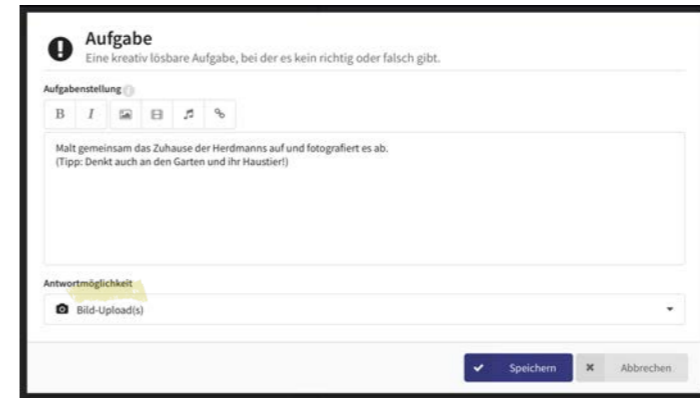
Aufgabe
Eine kreativ lösbare Aufgabe, bei der es kein richtig oder falsch gibt.

Aufgabenstellung

B I

Malt gemeinsam das Zuhause der Herdmanns auf und fotografiert es ab.
(Tipp: Denkt auch an den Garten und ihr Haustier!)

Antwortmöglichkeit

Bild-Upload(s)

Speichern

Abbrechen